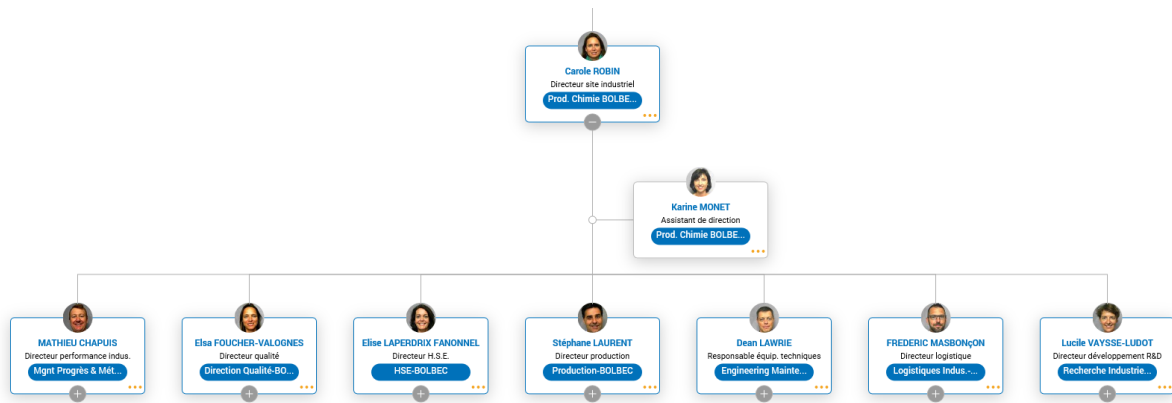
Carole ROBIN
Directeur site industriel
Prod. Chimie BOLBE...

Karine MONET
Assistant de direction
Prod. Chimie BOLBE...

MATHIEU CHAPUIS
Directeur performance indus.
Mgnt Progrès & Mét...

Elsa FOUCHER-VALOGNES
Directeur qualité
Direction Qualité-BO...

Elise LAPERDRIX FANONNEL
Directeur H.S.E.
HSE-BOLBEC

Stéphane LAURENT
Directeur production
Production-BOLBEC

Dean LAWRIE
Responsable équip. techniques
Engineering Mainte...

FREDERIC MASBONçON
Directeur logistique
Logistiques Indus.-...

Lucile VAYSSE-LUDOT
Directeur développement R&D
Recherche Industrie...